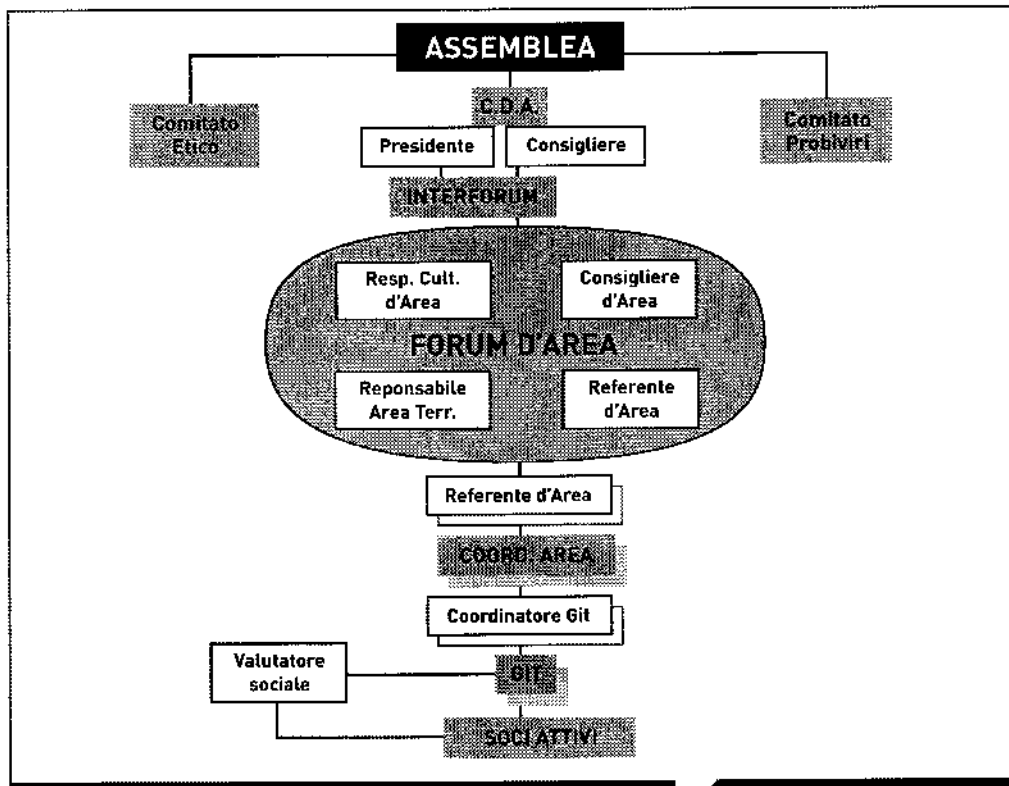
ASSEMBLEA

Comitato Etico

C.D.A.

Comitato Probiviri

Presidente

Consigliere

INTERFORUM

Resp. Cult. d'Area

Consigliere d'Area

FORUM D'AREA

Reponsabile Area Terr.

Referente d'Area

Referente d'Area

COORD. AREA

Coordinatore Git

Valutatore sociale

GIT

SOCI ATTIVI